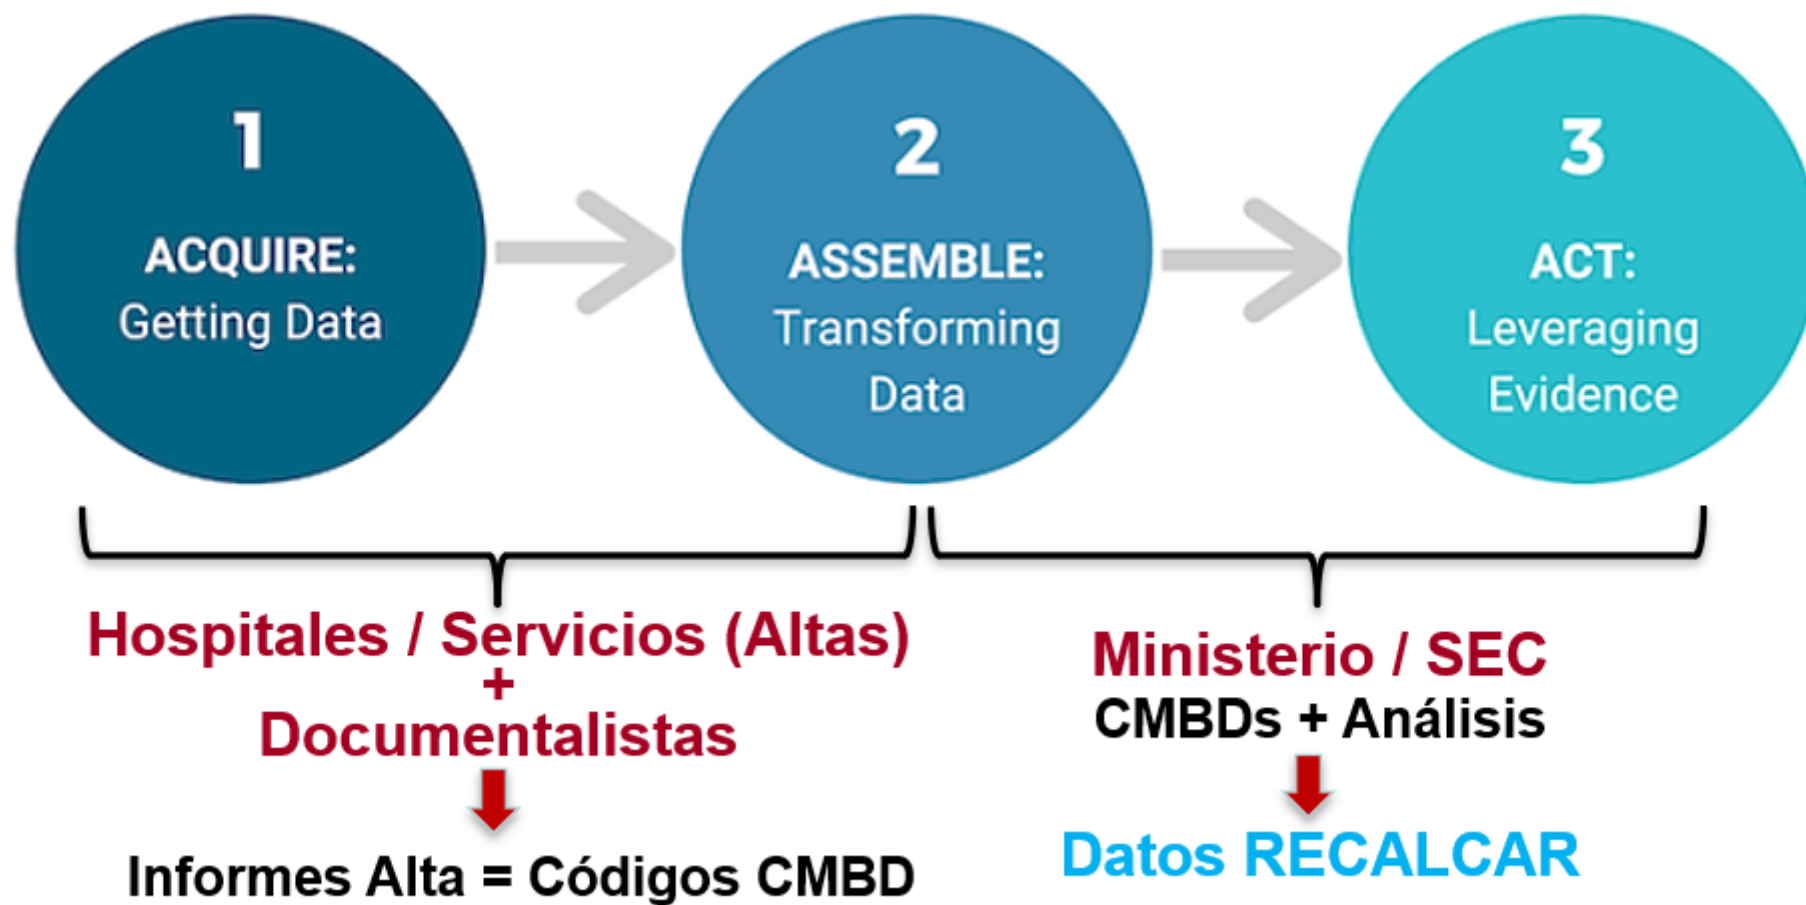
1
ACQUIRE:
Getting Data

2
ASSEMBLE:
Transforming Data

3
ACT:
Leveraging Evidence

Hospitales / Servicios (Altas)
+
Documentalistas

Informes Alta = Códigos CMBD

Ministerio / SEC
CMBDs + Análisis

Datos RECALCAR